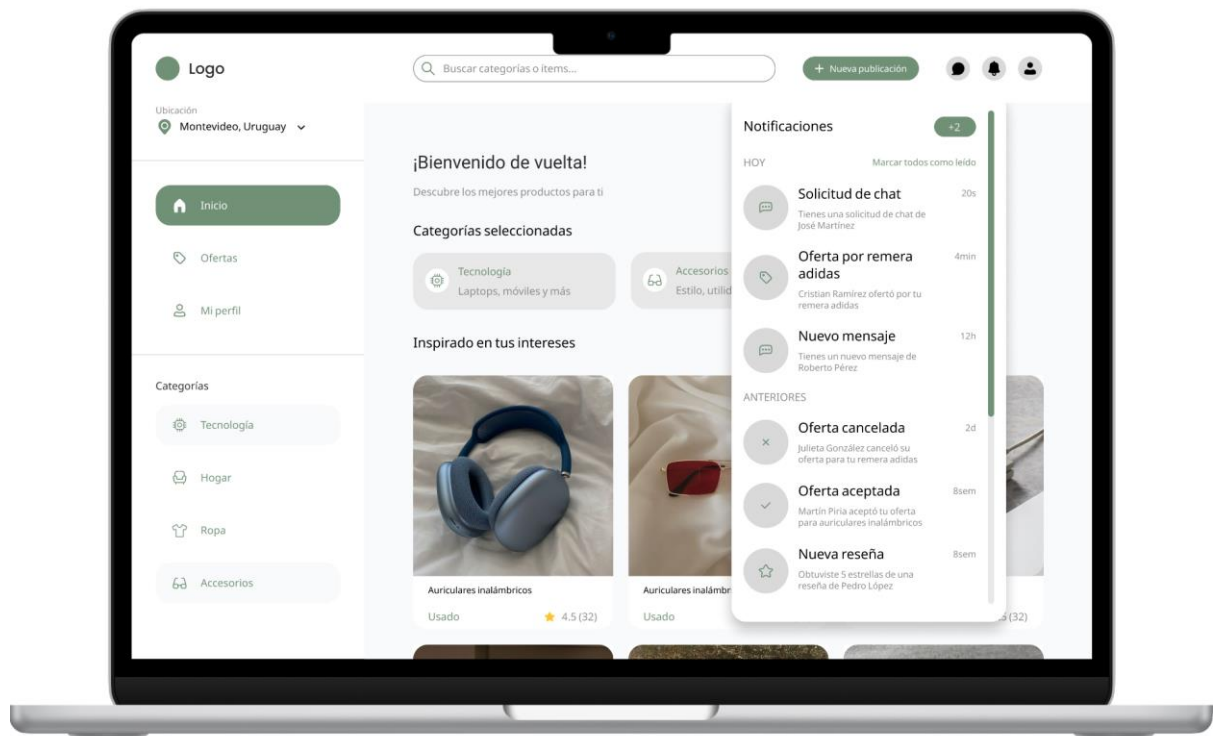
Logo

Buscar categorías o items...

+ Nueva publicación

Ubicación
Montevideo, Uruguay

Inicio

Ofertas

Mi perfil

Categorías

Tecnología

Hogar

Ropa

Accesorios

¡Bienvenido de vuelta!

Descubre los mejores productos para ti

Categorías seleccionadas

Tecnología
Laptops, móviles y más

Accesorios
Estilo, utilid

Inspirado en tus intereses

Auriculares inalámbricos
Usado
4.5 (32)

Auriculares inalámb
Usado

(32)

Notificaciones
+2

HOY
Marcar todos como leído

Solicitud de chat
20s
Tienes una solicitud de chat de José Martínez

Oferta por remera adidas
4min
Cristian Ramírez ofertó por tu remera adidas

Nuevo mensaje
12h
Tienes un nuevo mensaje de Roberto Pérez

ANTERIORES

Oferta cancelada
2d
Julieta González canceló su oferta para tu remera adidas

Oferta aceptada
8sem
Martín Piria aceptó tu oferta para auriculares inalámbricos

Nueva reseña
8sem
Obtuviste 5 estrellas de una reseña de Pedro López